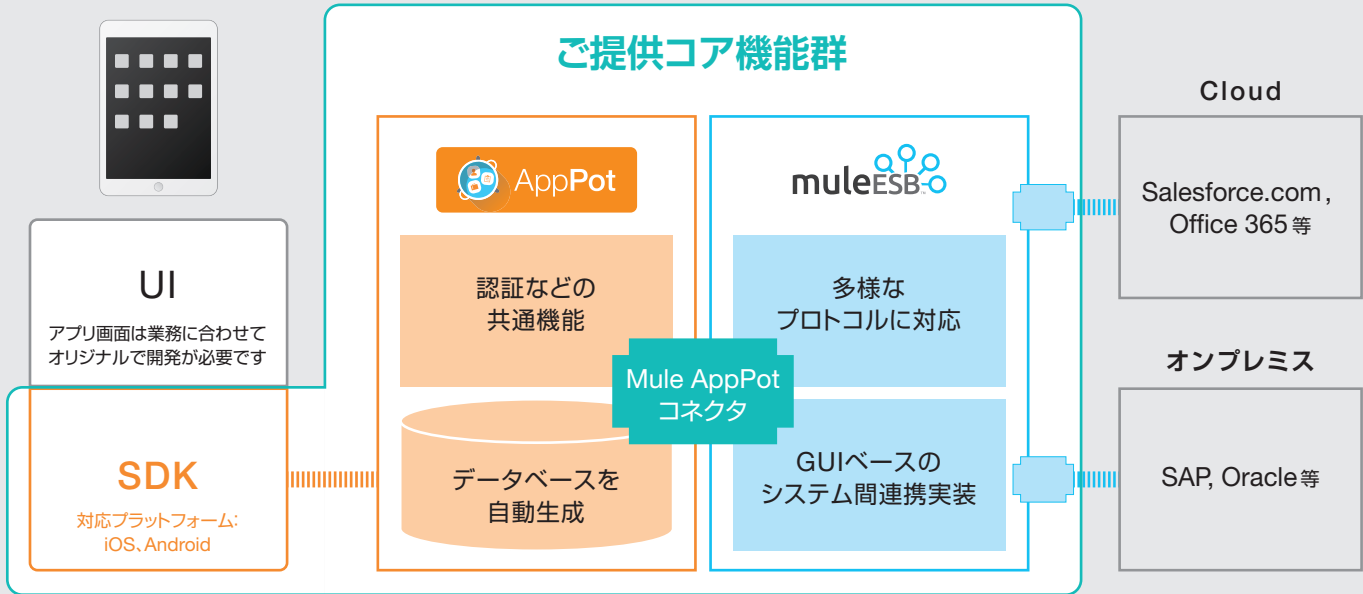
ご提供コア機能群

AppPot

認証などの
共通機能

データベースを
自動生成

muleESB

多様な
プロトコルに対応

GUIベースの
システム間連携実装

Mule AppPot
コネクタ

UI

アプリ画面は業務に合わせて
オリジナルで開発が必要です

SDK

対応プラットフォーム:
iOS、Android

Cloud

Salesforce.com,
Office 365 等

オンプレミス

SAP, Oracle 等